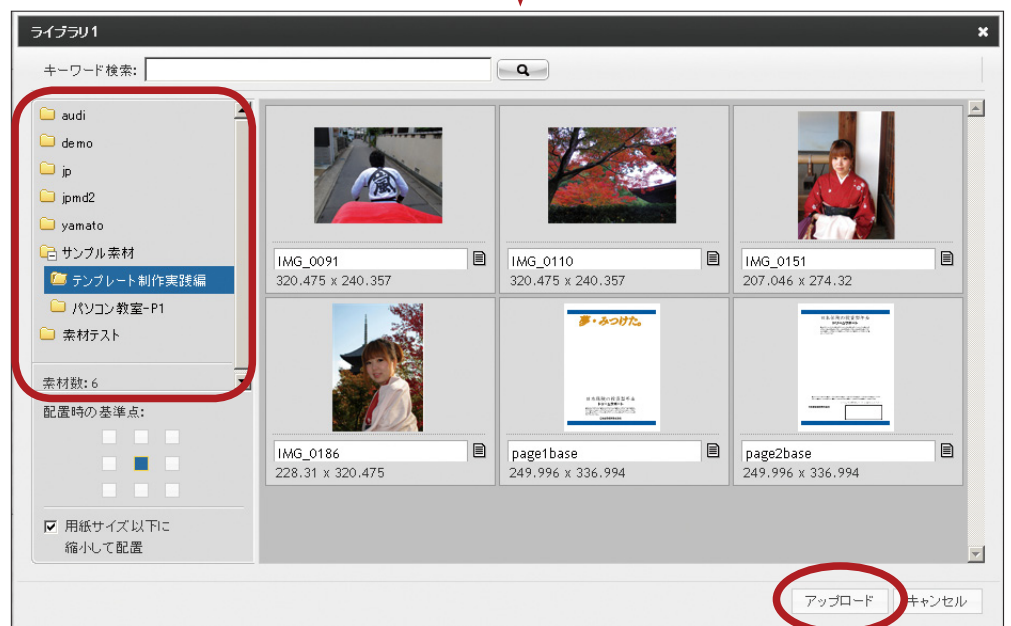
ライブラリ1

キーワード検索:

audi
demo
jp
jpmd2
yamato
サンプル素材
テンプレート制作実践編
パソコン教室-P1
素材テスト

素材数: 6

配置時の基準点:

用紙サイズ以下に縮小して配置

IMG_0091
320.475 x 240.357

IMG_0110
320.475 x 240.357

IMG_0151
207.046 x 274.32

夢・みつけた。

IMG_0186
228.31 x 320.475

page1base
249.996 x 336.994

page2base
249.996 x 336.994

アップロード
キャンセル